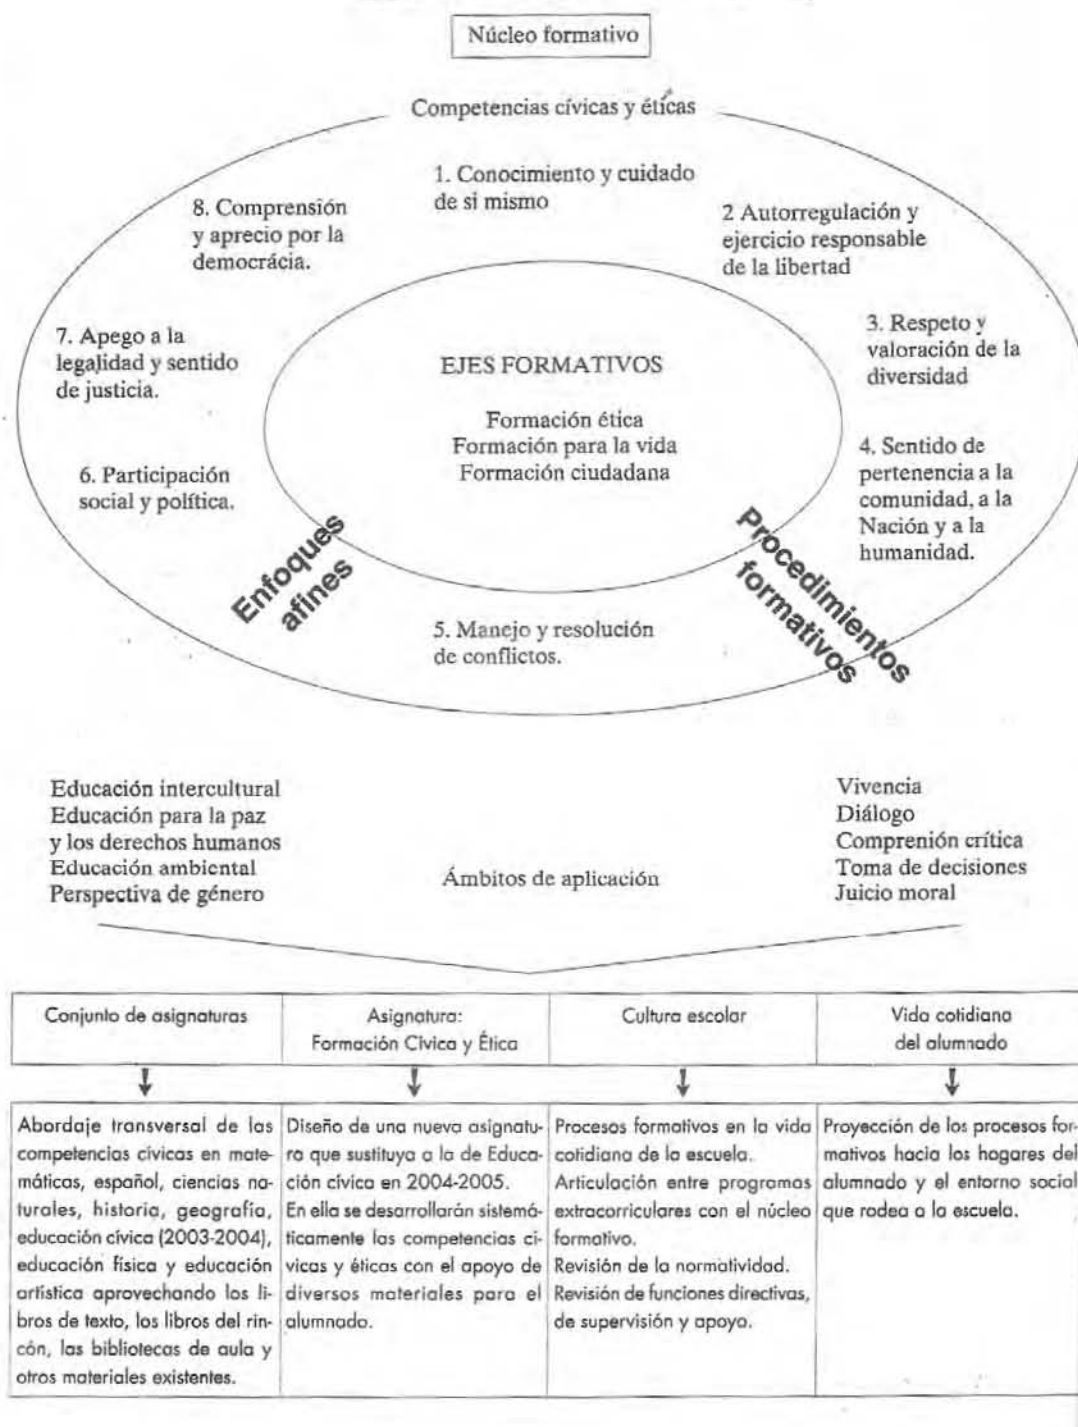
Núcleo formativo

Competencias cívicas y éticas

1. Conocimiento y cuidado de si mismo

2 Autorregulación y ejercicio responsable de la libertad

3. Respeto y valoración de la diversidad

4. Sentido de pertenencia a la comunidad, a la Nación y a la humanidad.

5. Manejo y resolución de conflictos.

6. Participación social y política.

7. Apego a la legalidad y sentido de justicia.

8. Comprensión y aprecio por la democrácia.

EJES FORMATIVOS

Formación ética
Formación para la vida
Formación ciudadana

Enfoques afines

Procedimientos formativos

Educación intercultural
Educación para la paz y los derechos humanos
Educación ambiental
Perspectiva de género

Ámbitos de aplicación

Vivencia
Diálogo
Comprenión crítica
Toma de decisiones
Juicio moral

| Conjunto de asignaturas | Asignatura: Formación Cívica y Ética | Cultura escolar | Vida cotidiana del alumnado |
|---|---|---|---|
| Abordaje transversal de las competencias cívicas en matemáticas, español, ciencias naturales, historia, geografía, educación cívica (2003-2004), educación física y educación artística aprovechando los libros de texto, los libros del rincón, las bibliotecas de aula y otros materiales existentes. | Diseño de una nueva asignatura que sustituya a la de Educación cívica en 2004-2005. En ella se desarrollarán sistemáticamente las competencias cívicas y éticas con el apoyo de diversos materiales para el alumnado. | Procesos formativos en la vida cotidiana de la escuela. Articulación entre programas extracorriculares con el núcleo formativo. Revisión de la normatividad. Revisión de funciones directivas, de supervisión y apoyo. | Proyección de los procesos formativos hacia los hogares del alumnado y el entorno social que rodea a la escuela. |